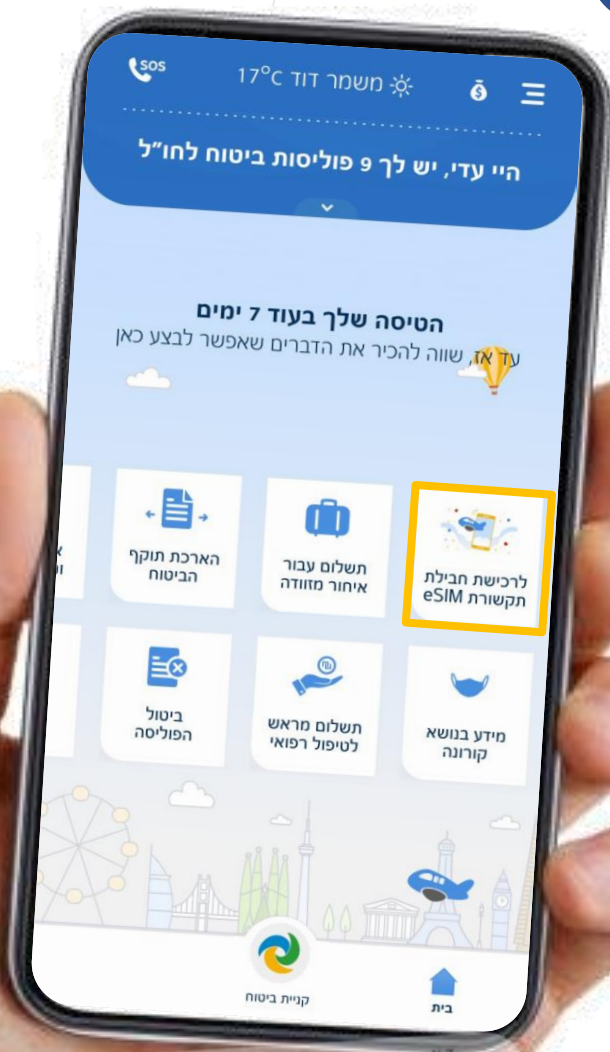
SOS

17°C משמר דוד

היי עדי, יש לך 9 פוליסות ביטוח לחו"ל

הטיסה שלך בעוד 7 ימים
עד אז, שווה להכיר את הדברים שאפשר לבצע כאן

לרכישת חבילת תקשורת eSIM

תשלום עבור איחור מזוודה

הארכת תוקף הביטוח

מידע בנושא קורונה

תשלום מראש לטיפול רפואי

ביטול הפוליסה

קניית ביטוח

בית